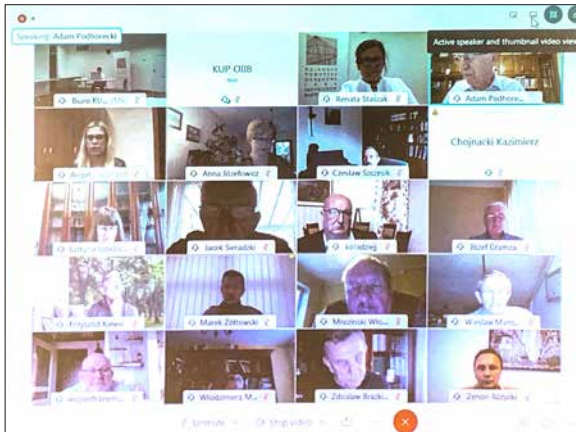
Speaking: Adam Podhorecki

KUP OIIB

Renata Stalzak

Active speaker and thumbnail video view

Adam Podhore...

Biuro KU...

Anna Strelowicz

Czesław Szczesik

Chojnacki Kazimierz

Jacek Seradzki

kolladzeg

Józef Gramza

Krzysztof Kawa

Marek Żołtowski

Mroczeski Wło...

Wiesław Mars...

Włodzimierz M...

Zdzisław Brzóz...

Zenon Różycki

Unmute

Stop video